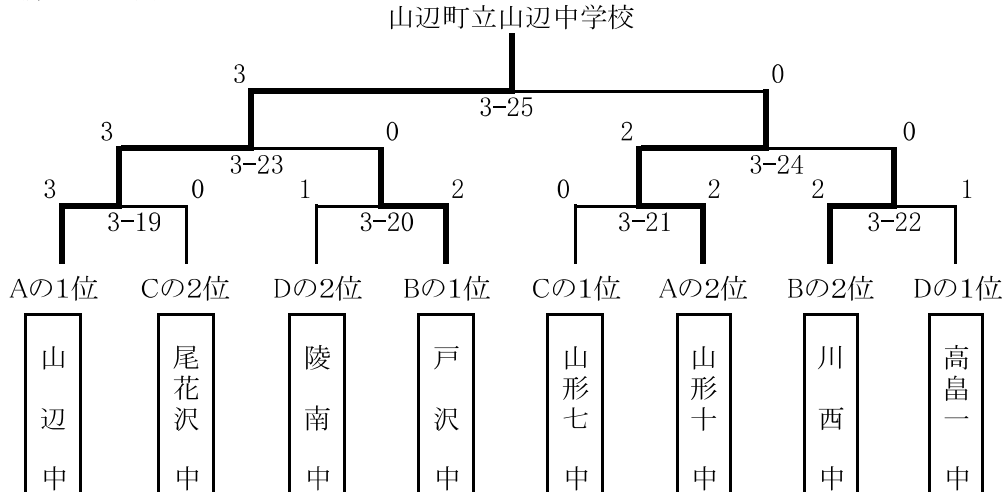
山辺町立山辺中学校

3
0
3-25

3
0
3-23
2
0
3-24

3
0
3-19
1
2
3-20
0
2
3-21
2
1
3-22

Aの1位
Cの2位
Dの2位
Bの1位
Cの1位
Aの2位
Bの2位
Dの1位

山辺中
尾花沢中
陵南中
戸沢中
山形七中
山形十中
川西中
高畠一中